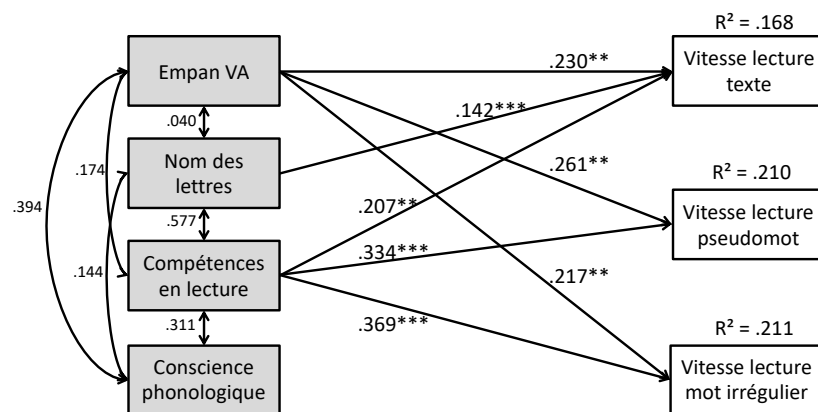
Empan VA

Nom des lettres

Compétences en lecture

Conscience phonologique

.040

.577

.311

.174

.144

.394

.230**

.142***

.261**

.207**

.334***

.217**

.369***

R² = .168
Vitesse lecture texte

R² = .210
Vitesse lecture pseudomot

R² = .211
Vitesse lecture mot irrégulier